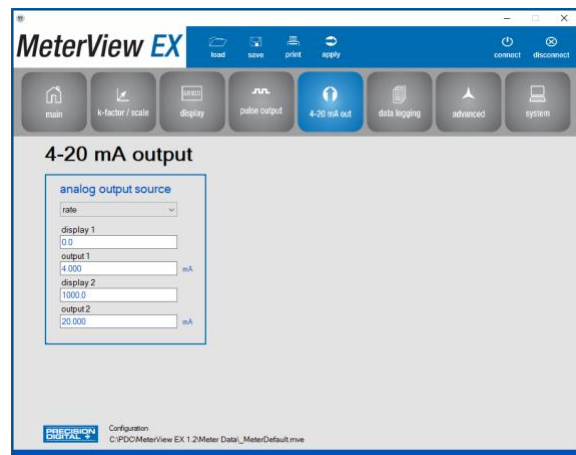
MeterView EX

load save print apply

connect disconnect

main k-factor / scale display pulse output 4-20 mA out data logging advanced system

4-20 mA output

analog output source

rate

display 1

0.0

output 1

4.000 mA

display 2

1000.0

output 2

20.000 mA

PRECISION DIGITAL

Configuration

C:\PDC\MeterView EX 1.2\Meter Data\_MeterDefault.mve